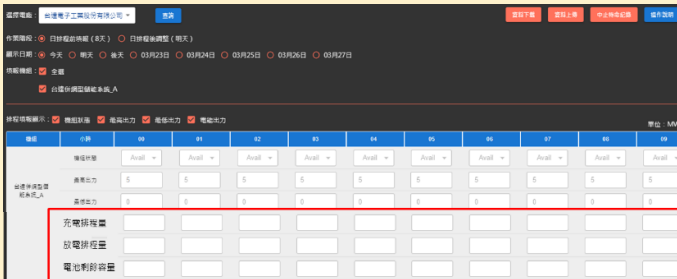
選擇電廠： 台達電子工業股份有限公司 ▾ 查詢

匯整下載 匯整上傳 中止傳送紀錄 操作說明

作業階段： 日排程前時組（8天） 日排程後調整（明天）

顯示日期： 今天 明天 後天 03月23日 03月24日 03月25日 03月26日 03月27日

規範機組： 全選

台達併網型儲能系統_A

排程項目顯示： 機組狀態 備轉出力 備供出力 電能出力

單位：MW

| 機組 | 小時 | 00 | 01 | 02 | 03 | 04 | 05 | 06 | 07 | 08 | 09 |
|---|---|---|---|---|---|---|---|---|---|---|---|
| 台達併網型儲能系統_A | 機組狀態 | Avail | Avail | Avail | Avail | Avail | Avail | Avail | Avail | Avail | Avail |
| | 備轉出力 | 5 | 5 | 5 | 5 | 5 | 5 | 5 | 5 | 5 | 5 |
| | 備供出力 | 0 | 0 | 0 | 0 | 0 | 0 | 0 | 0 | 0 | 0 |
| | 充電排程量 | | | | | | | | | | |
| | 放電排程量 | | | | | | | | | | |
| | 電池剩餘容量 | | | | | | | | | | |